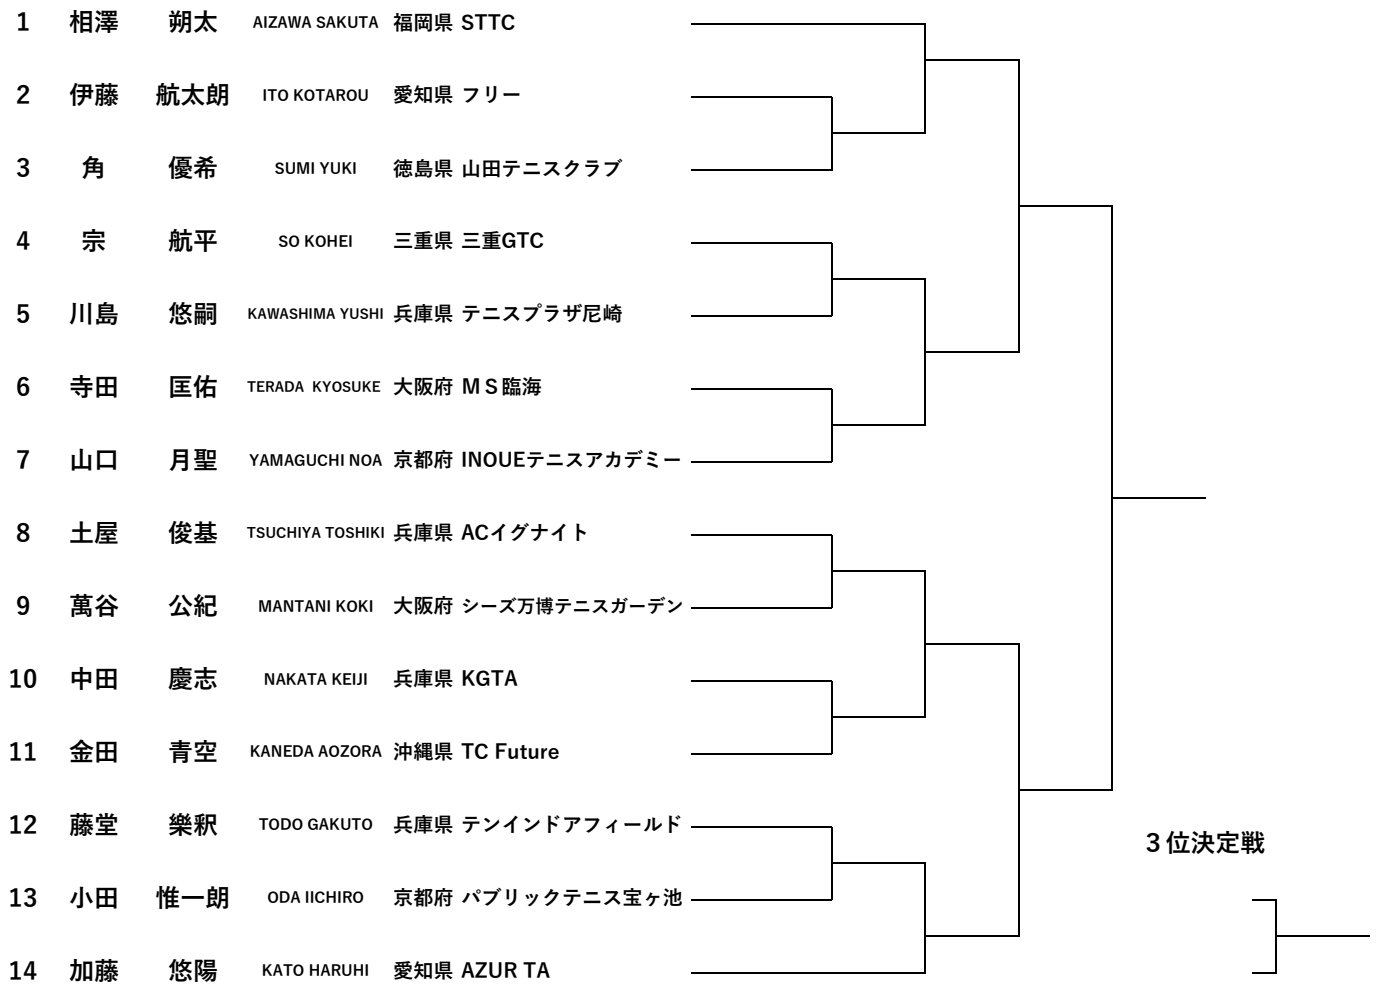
| | | | | | |
|---|---|---|---|---|---|
| 1 | 相澤 | 朔太 | AIZAWA SAKUTA | 福岡県 | STTC |
| 2 | 伊藤 | 航太朗 | ITO KOTAROU | 愛知県 | フリー |
| 3 | 角 | 優希 | SUMI YUKI | 徳島県 | 山田テニスクラブ |
| 4 | 宗 | 航平 | SO KOHEI | 三重県 | 三重GTC |
| 5 | 川島 | 悠嗣 | KAWASHIMA YUSHI | 兵庫県 | テニスプラザ尼崎 |
| 6 | 寺田 | 匡佑 | TERADA KYOSUKE | 大阪府 | ＭＳ臨海 |
| 7 | 山口 | 月聖 | YAMAGUCHI NOA | 京都府 | INOUEテニスアカデミー |
| 8 | 土屋 | 俊基 | TSUCHIYA TOSHIKI | 兵庫県 | ACイグナイト |
| 9 | 萬谷 | 公紀 | MANTANI KOKI | 大阪府 | シーズ万博テニスガーデン |
| 10 | 中田 | 慶志 | NAKATA KEIJI | 兵庫県 | KGTA |
| 11 | 金田 | 青空 | KANEDA AOZORA | 沖縄県 | TC Future |
| 12 | 藤堂 | 樂釈 | TODO GAKUTO | 兵庫県 | テンインドアフィールド |
| 13 | 小田 | 惟一朗 | ODA IICHIRO | 京都府 | パブリックテニス宝ヶ池 |
| 14 | 加藤 | 悠陽 | KATO HARUHI | 愛知県 | AZUR TA |

３位決定戦